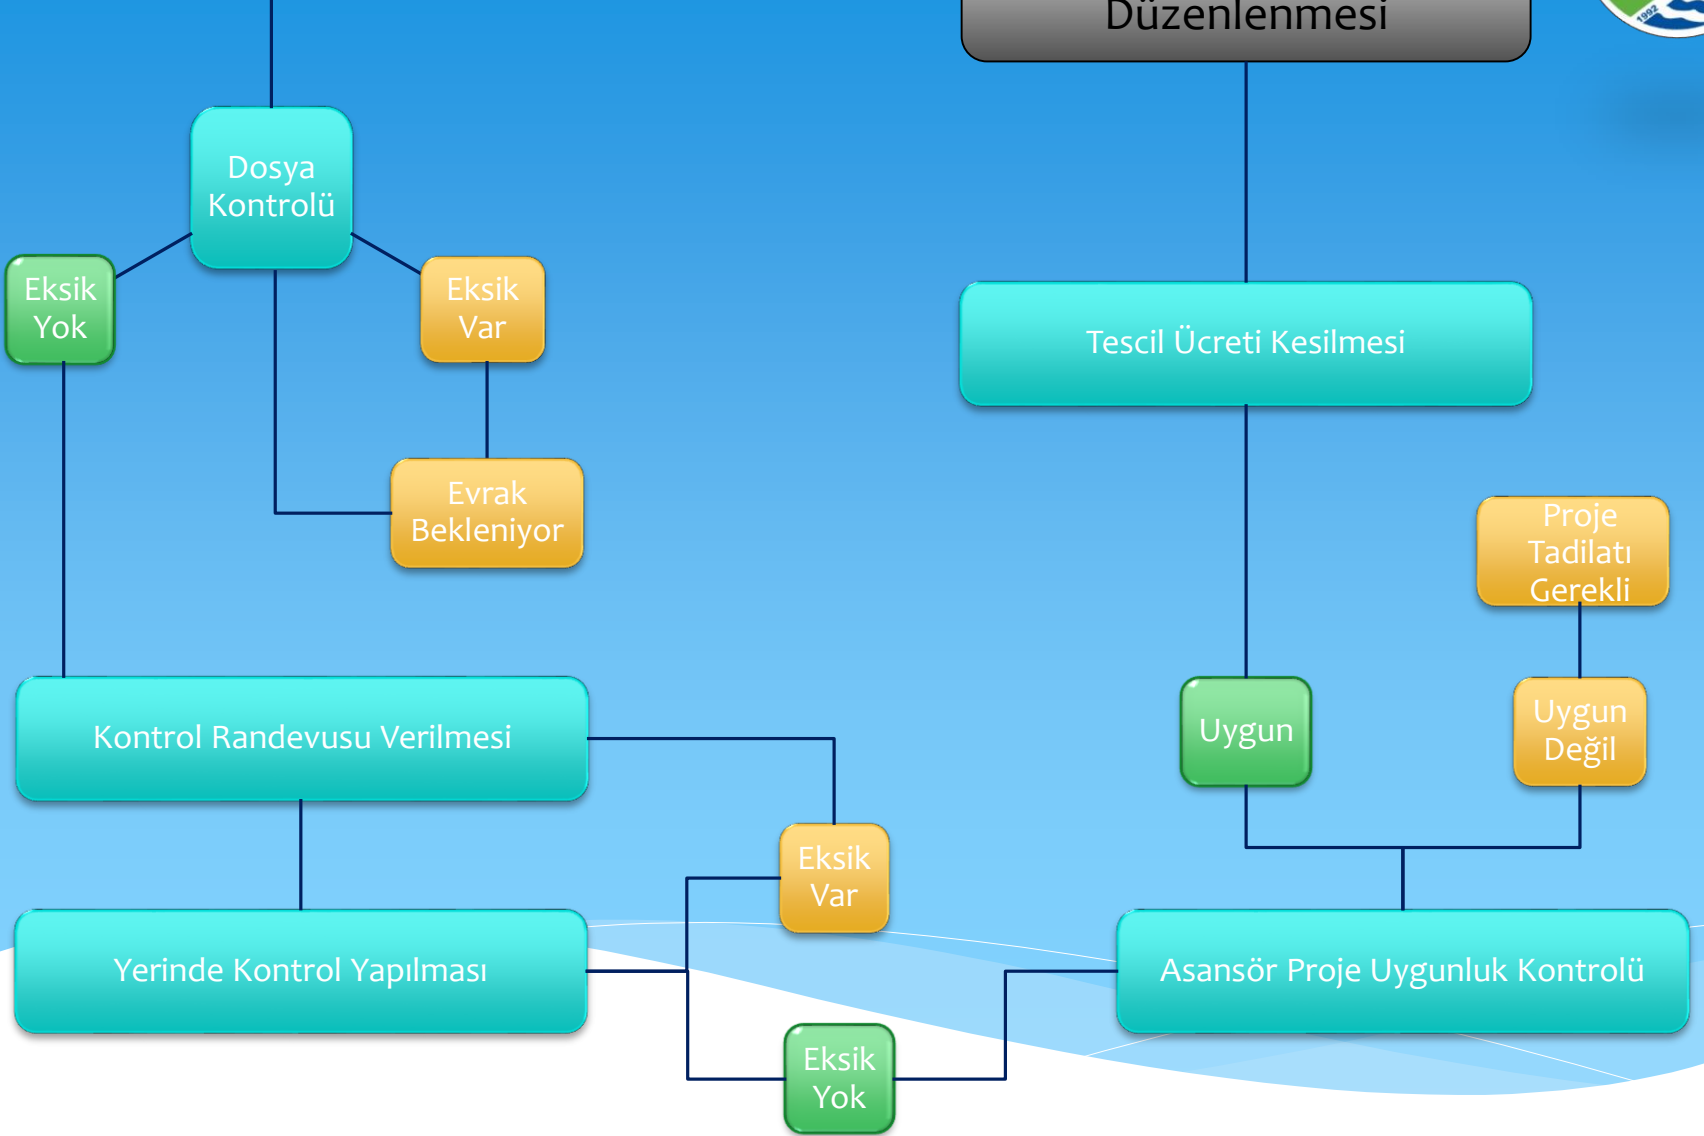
Düzenlenmesi

Dosya Kontrolü

Eksik Yok

Eksik Var

Evrak Bekleniyor

Tescil Ücreti Kesilmesi

Proje Tadilatı Gerekli

Kontrol Randevusu Verilmesi

Uygun

Uygun Değil

Eksik Var

Yerinde Kontrol Yapılması

Asansör Proje Uygunluk Kontrolü

Eksik Yok